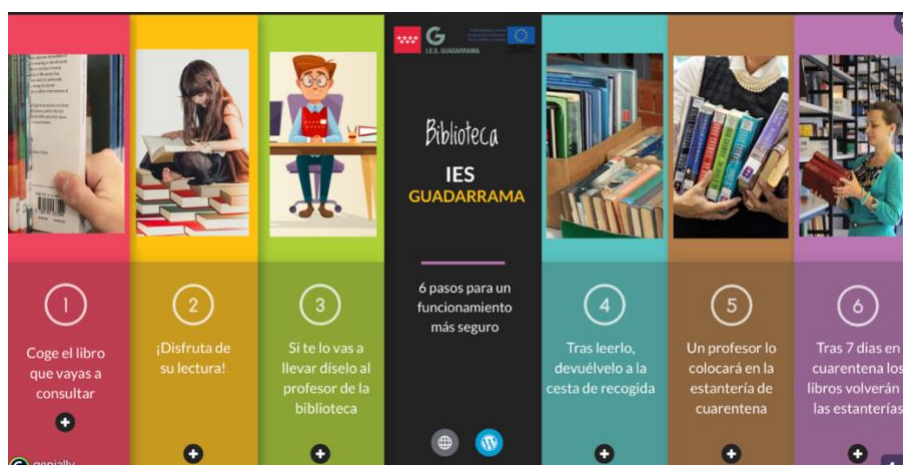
I.E.S. GUADARRAMA

Biblioteca

IES

GUADARRAMA

6 pasos para un funcionamiento más seguro

1

Coge el libro que vayas a consultar

2

¡Disfruta de su lectura!

3

Si te lo vas a llevar díselo al profesor de la biblioteca

4

Tras leerlo, devuélvelo a la cesta de recogida

5

Un profesor lo colocará en la estantería de cuarentena

6

Tras 7 días en cuarentena los libros volverán a las estanterías

genially